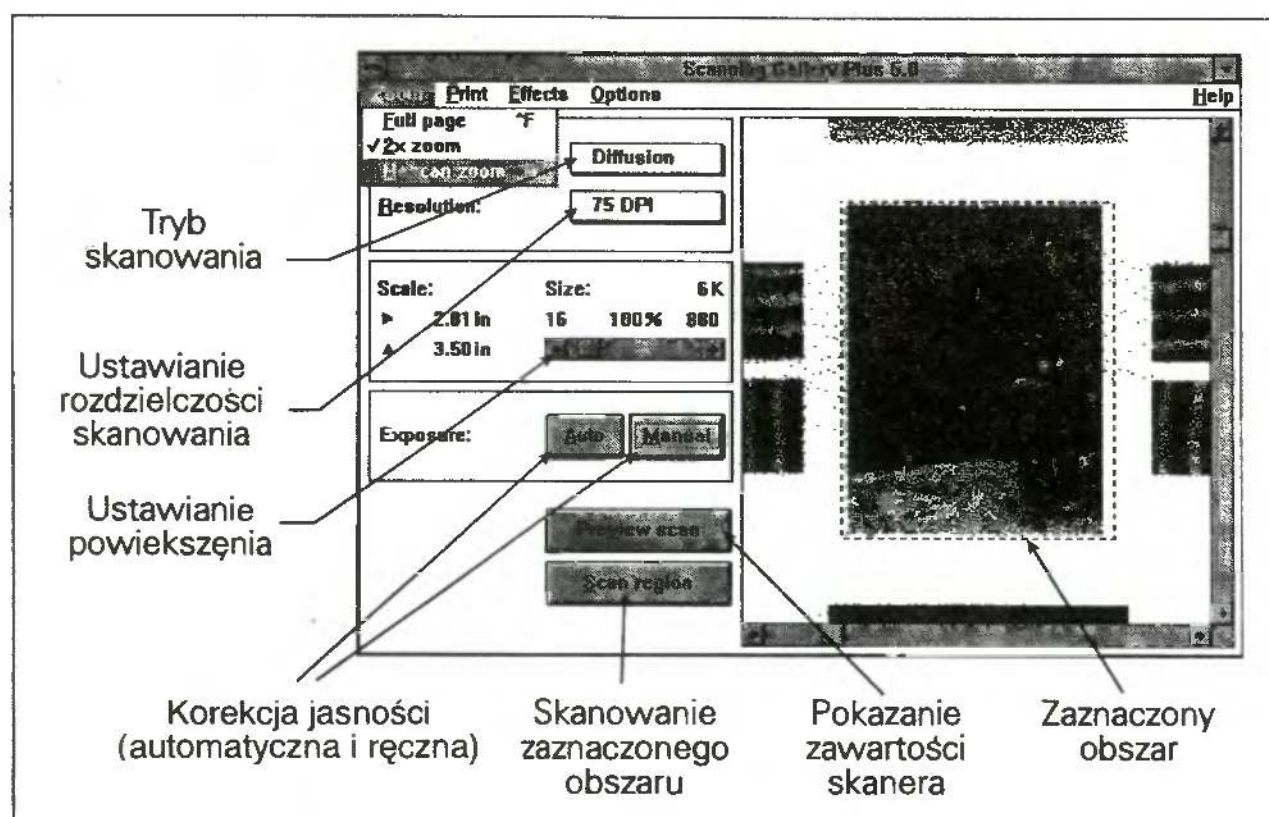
Scanning Gallery Plus 5.0

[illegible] Print Effects Options Help

Full page ^F
✓2x zoom
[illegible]can zoom

Diffusion

Resolution: 75 DPI

Scale: Size: 6K
2.81 in 16 100% 880
3.50 in

Exposure: Auto Manual

Preview scan

Scan region

Tryb skanowania

Ustawianie rozdzielczości skanowania

Ustawianie powiekszęnia

Korekcja jasności (automatyczna i ręczna)

Skanowanie zaznaczonego obszaru

Pokazanie zawartości skanera

Zaznaczony obszar